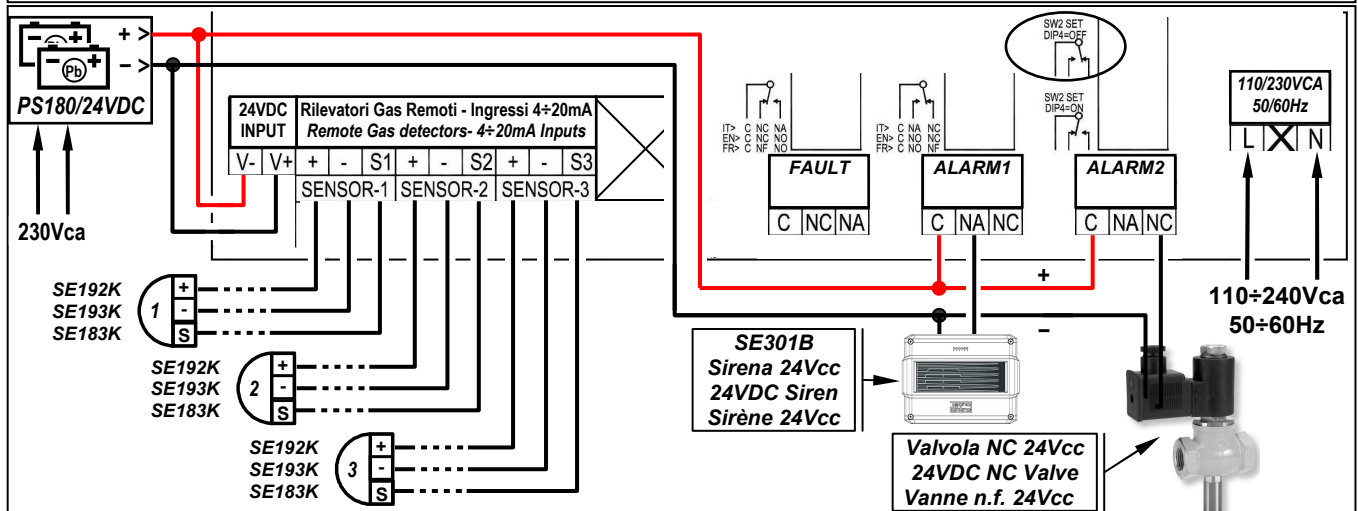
Pb
+ >
– >
PS180/24VDC
230Vca

24VDC INPUT
V- V+
Rilevatori Gas Remoti - Ingressi 4÷20mA
Remote Gas detectors- 4÷20mA Inputs
+ - S1 + - S2 + - S3
SENSOR-1 SENSOR-2 SENSOR-3

SE192K
SE193K
SE183K
1
+
-
S

SE192K
SE193K
SE183K
2
+
-
S

SE192K
SE193K
SE183K
3
+
-
S

IT> C NC NA
EN> C NC NO
FR> C NF NO
FAULT
C NC NA

IT> C NA NC
EN> C NO NC
FR> C NO NF
ALARM1
C NA NC

SW2 SET DIP4=OFF
SW2 SET DIP4=ON
ALARM2
C NA NC

110/230VCA 50/60Hz
L N

+
–

SE301B
Sirena 24Vcc
24VDC Siren
Sirène 24Vcc

Valvola NC 24Vcc
24VDC NC Valve
Vanne n.f. 24Vcc

110÷240Vca
50÷60Hz